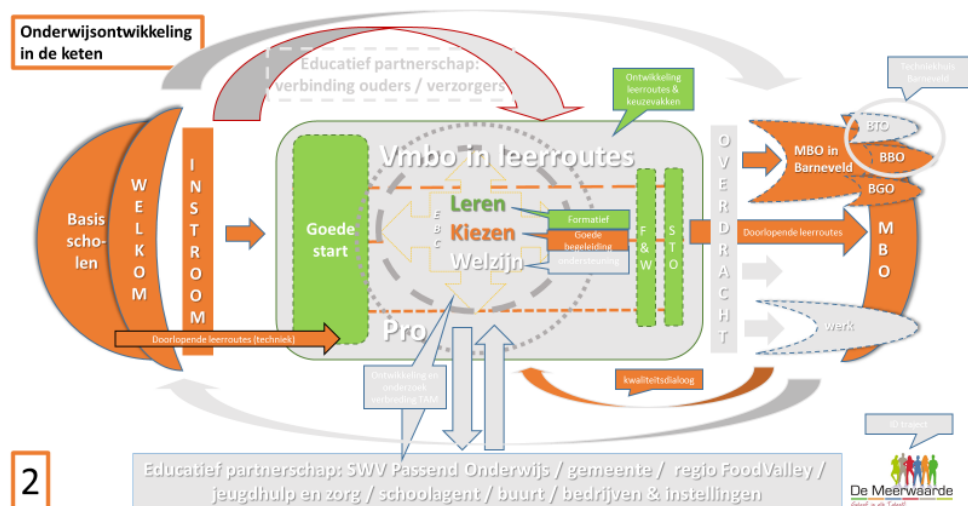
Onderwijsontwikkeling in de keten

Educatief partnerschap: verbinding ouders / verzorgers

Ontwikkeling leerroutes & keuzevakken

Techniekhuis Barneveld

Basis scho-len

W E L K O M

I N S T R O O M

Vmbo in leerroutes

Goede start

E B C

Leren

Kiezen

Welzijn

Formatief

Goede begeleiding

ondersteuning

F & W

S T O

O V E R D R A C H T

MBO in Barneveld

BTO

BBO

BGO

Doorlopende leerroutes

M B O

werk

Pro

Doorlopende leerroutes (techniek)

Ontwikkeling en onderzoek verbreding TAM

kwaliteitsdialoog

IO traject

2

Educatief partnerschap: SWV Passend Onderwijs / gemeente / regio FoodValley / jeugdhulp en zorg / schoolagent / buurt / bedrijven & instellingen

De Meerwaarde